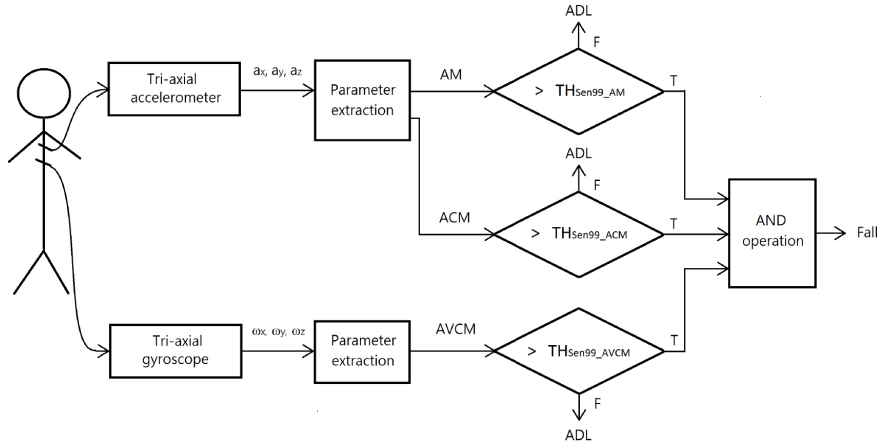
ADL

F

Tri-axial accelerometer

$a_x$, $a_y$, $a_z$

Parameter extraction

AM

> $TH_{Sen99\_AM}$

T

ADL

F

ACM

> $TH_{Sen99\_ACM}$

T

AND operation

Fall

Tri-axial gyroscope

$\omega_x$, $\omega_y$, $\omega_z$

Parameter extraction

AVCM

> $TH_{Sen99\_AVCM}$

T

F

ADL